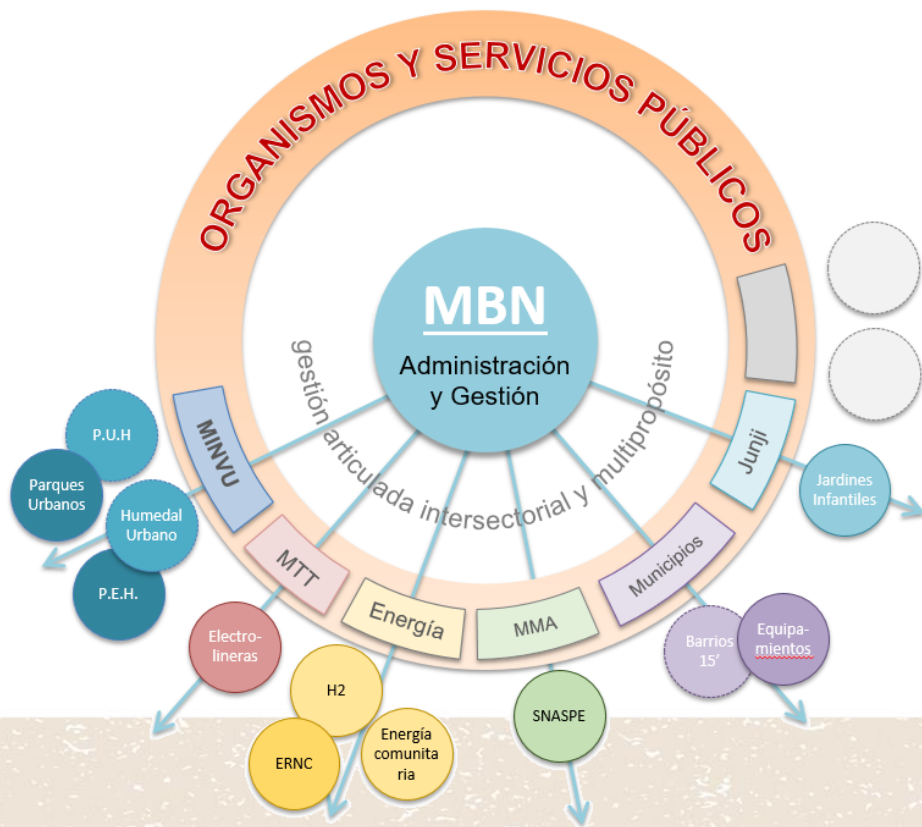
ORGANISMOS Y SERVICIOS PÚBLICOS

MBN
Administración y Gestión

gestión articulada intersectorial y multipropósito

MINVU
MTT
Energía
MMA
Municipios
Junji

P.U.H
Parques Urbanos
Humedal Urbano
P.E.H.

Electro-lineras

H2
ERNC
Energía comunitaria

SNASPE

Barrios 15'
Equipa-mientos

Jardines Infantiles